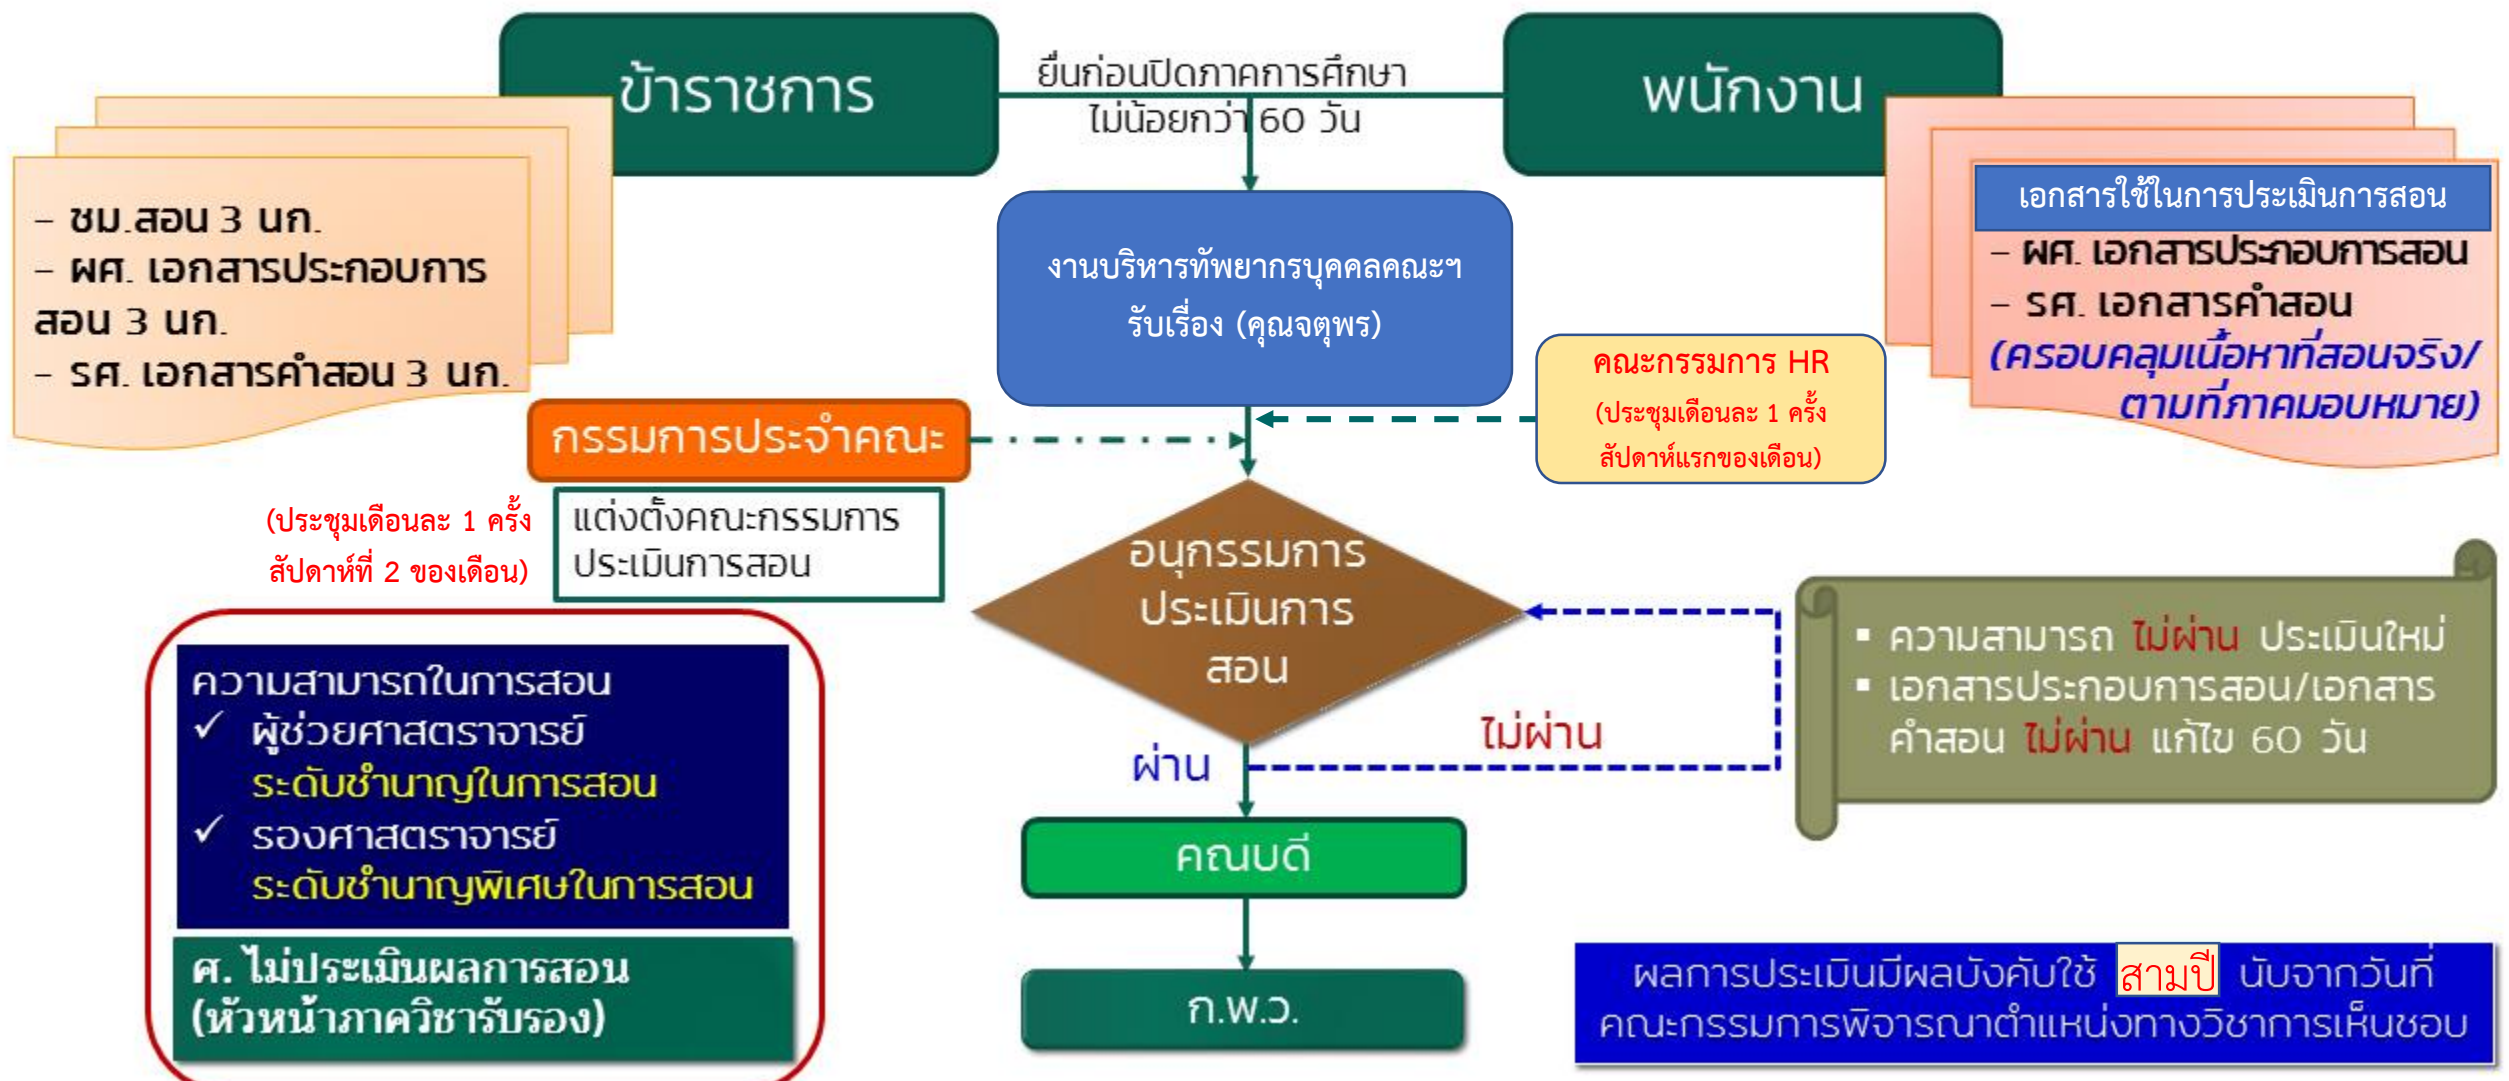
ข้าราชการ

ยื่นก่อนปิดภาคการศึกษา ไม่น้อยกว่า 60 วัน

พนักงาน

– ชม.สอน 3 นก.
– ผศ. เอกสารประกอบการสอน 3 นก.
– รศ. เอกสารคำสอน 3 นก.

งานบริหารทัพยากรบุคคลคณะฯ รับเรื่อง (คุณจตุพร)

เอกสารใช้ในการประเมินการสอน
– ผศ. เอกสารประกอบการสอน
– รศ. เอกสารคำสอน
(ครอบคลุมเนื้อหาที่สอนจริง/ตามที่ภาคมอบหมาย)

คณะกรรมการ HR
(ประชุมเดือนละ 1 ครั้ง สัปดาห์แรกของเดือน)

กรรมการประจำคณะ

(ประชุมเดือนละ 1 ครั้ง สัปดาห์ที่ 2 ของเดือน)

แต่งตั้งคณะกรรมการประเมินการสอน

อนุกรรมการประเมินการสอน

ความสามารถในการสอน
✓ ผู้ช่วยศาสตราจารย์
ระดับชำนาญในการสอน
✓ รองศาสตราจารย์
ระดับชำนาญพิเศษในการสอน

ศ. ไม่ประเมินผลการสอน (หัวหน้าภาควิชารับรอง)

▪ ความสามารถ ไม่ผ่าน ประเมินใหม่
▪ เอกสารประกอบการสอน/เอกสารคำสอน ไม่ผ่าน แก้ไข 60 วัน

ไม่ผ่าน

ผ่าน

คณบดี

ก.พ.ว.

ผลการประเมินมีผลบังคับใช้ สามปี นับจากวันที่คณะกรรมการพิจารณาตำแหน่งทางวิชาการเห็นชอบ